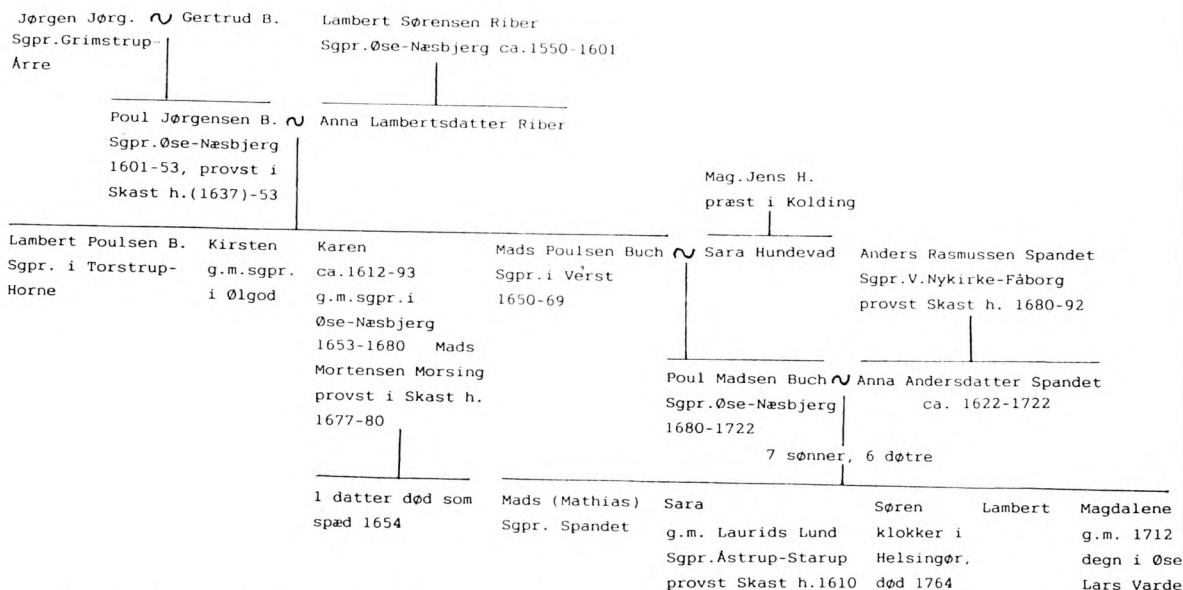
Jørgen Jørg. ∾ Gertrud B.
Sgpr.Grimstrup-
Årre

Lambert Sørensen Riber
Sgpr.Øse-Næsbjerg ca.1550-1601

Poul Jørgensen B. ∾ Anna Lambertsdatter Riber
Sgpr.Øse-Næsbjerg
1601-53, provst i
Skast h.(1637)-53

Mag.Jens H.
præst i Kolding

Lambert Poulsen B.
Sgpr. i Torstrup-
Horne

Kirsten
g.m.sgpr.
i Ølgod

Karen
ca.1612-93
g.m.sgpr.i
Øse-Næsbjerg
1653-1680 Mads
Mortensen Morsing
provst i Skast h.
1677-80

Mads Poulsen Buch ∾ Sara Hundevad
Sgpr.i Verst
1650-69

Anders Rasmussen Spandet
Sgpr.V.Nykirke-Fåborg
provst Skast h. 1680-92

Poul Madsen Buch ∾ Anna Andersdatter Spandet
Sgpr.Øse-Næsbjerg
1680-1722

ca. 1622-1722

7 sønner, 6 døtre

1 datter død som
spæd 1654

Mads (Mathias)
Sgpr. Spandet

Sara
g.m. Laurids Lund
Sgpr.Åstrup-Starup
provst Skast h.1610

Søren
klokker i
Helsingør,
død 1764

Lambert

Magdalene
g.m. 1712
degn i Øse
Lars Varde